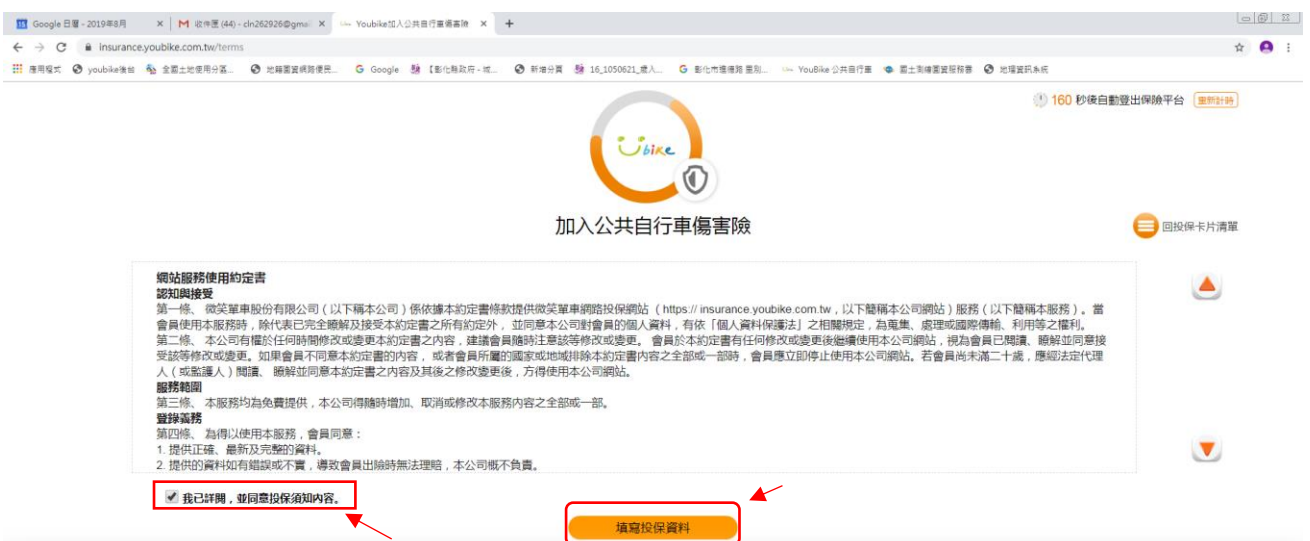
Google 日曆 - 2019年8月 ×
M 收件匣 (44) - cln262926@gmail ×
Youbike加入公共自行車傷害險 ×
+

insurance.youbike.com.tw/terms

應用程式 youbike後台 全國土地使用分區... 地籍圖資網路便民... Google 【彰化縣政府 - 城... 新增分頁 16_1050621_還入... 彰化市環境路 里別... YouBike 公共自行車 國土測繪圖資服務雲 地理資訊系統

160 秒後自動登出保險平台 重新計時

Ubike

加入公共自行車傷害險

回投保卡片清單

網站服務使用約定書
認知與接受
第一條、 微笑單車股份有限公司（以下稱本公司）係依據本約定書條款提供微笑單車網路投保網站（ https:// insurance.youbike.com.tw，以下簡稱本公司網站）服務（以下簡稱本服務）。當會員使用本服務時，除代表已完全瞭解及接受本約定書之所有約定外，並同意本公司對會員的個人資料，有依「個人資料保護法」之相關規定，為蒐集、處理或國際傳輸、利用等之權利。
第二條、 本公司有權於任何時間修改或變更本約定書之內容，建議會員隨時注意該等修改或變更。 會員於本約定書有任何修改或變更後繼續使用本公司網站，視為會員已閱讀、瞭解並同意接受該等修改或變更。如果會員不同意本約定書的內容， 或者會員所屬的國家或地域排除本約定書內容之全部或一部時，會員應立即停止使用本公司網站。若會員尚未滿二十歲，應經法定代理人（或監護人）閱讀、 瞭解並同意本約定書之內容及其後之修改變更後，方得使用本公司網站。
服務範圍
第三條、 本服務均為免費提供，本公司得隨時增加、取消或修改本服務內容之全部或一部。
登錄義務
第四條、 為得以使用本服務，會員同意：
1. 提供正確、最新及完整的資料。
2. 提供的資料如有錯誤或不實，導致會員出險時無法理賠，本公司概不負責。

我已詳閱，並同意投保須知內容。

填寫投保資料